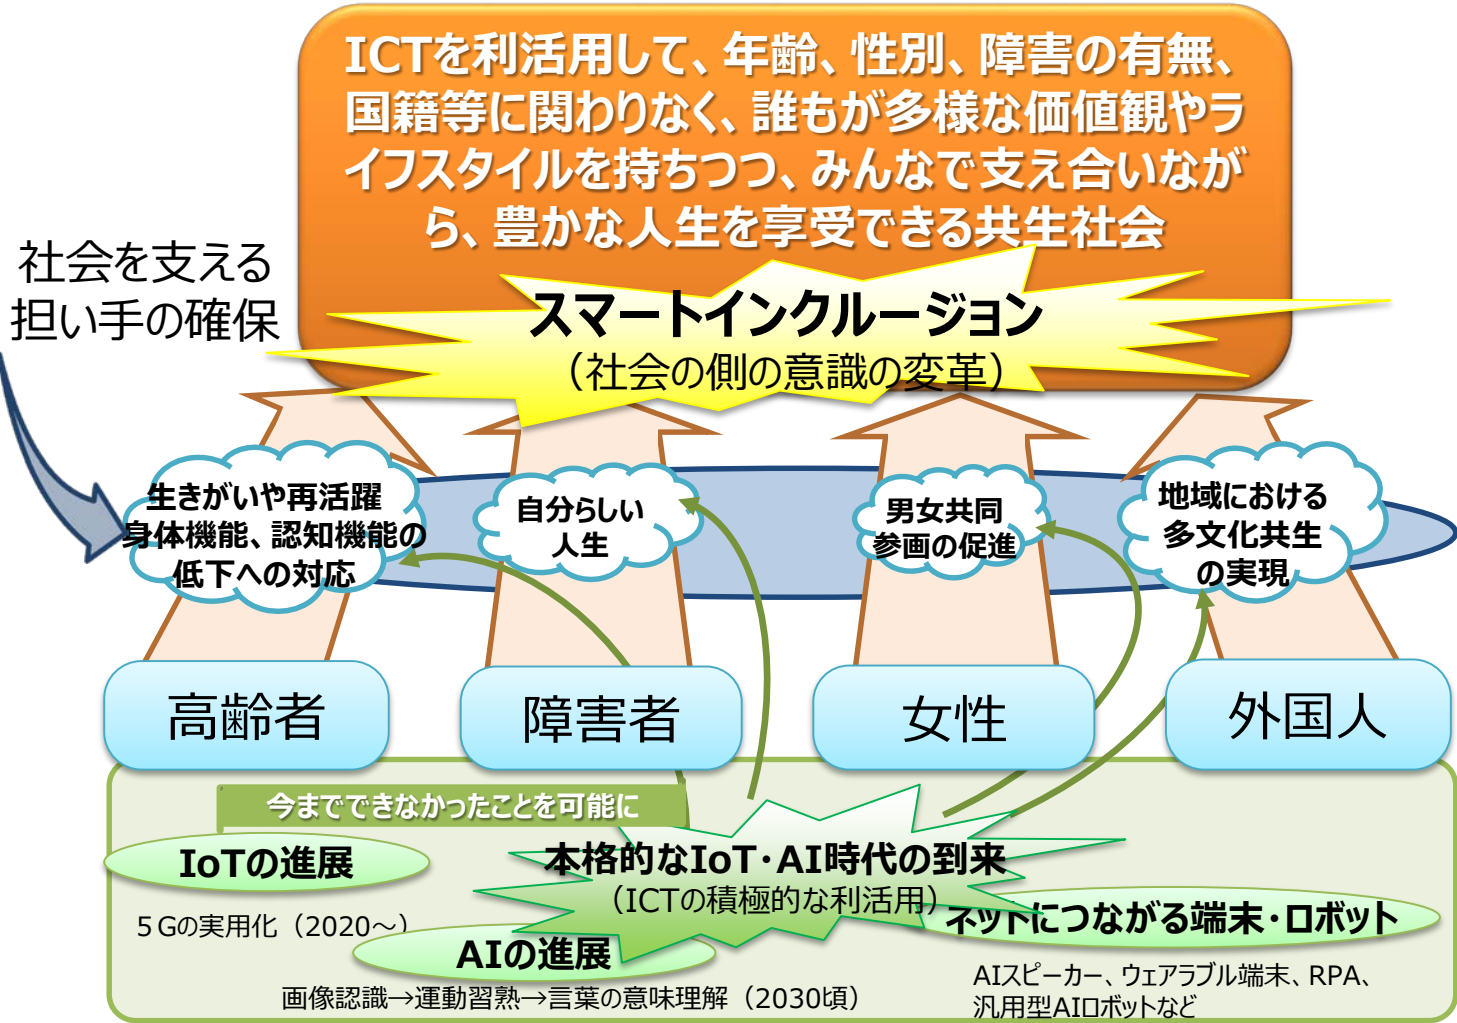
ICTを利活用して、年齢、性別、障害の有無、国籍等に関わりなく、誰もが多様な価値観やライフスタイルを持ちつつ、みんなで支え合いながら、豊かな人生を享受できる共生社会

社会を支える担い手の確保

スマートインクルージョン
（社会の側の意識の変革）

生きがいや再活躍
身体機能、認知機能の低下への対応

自分らしい人生

男女共同参画の促進

地域における多文化共生の実現

高齢者

障害者

女性

外国人

今までできなかったことを可能に

IoTの進展

5Gの実用化（2020～）

本格的なIoT・AI時代の到来
（ICTの積極的な利活用）

ネットにつながる端末・ロボット

AIの進展

画像認識→運動習熟→言葉の意味理解（2030頃）

AIスピーカー、ウェアラブル端末、RPA、汎用型AIロボットなど